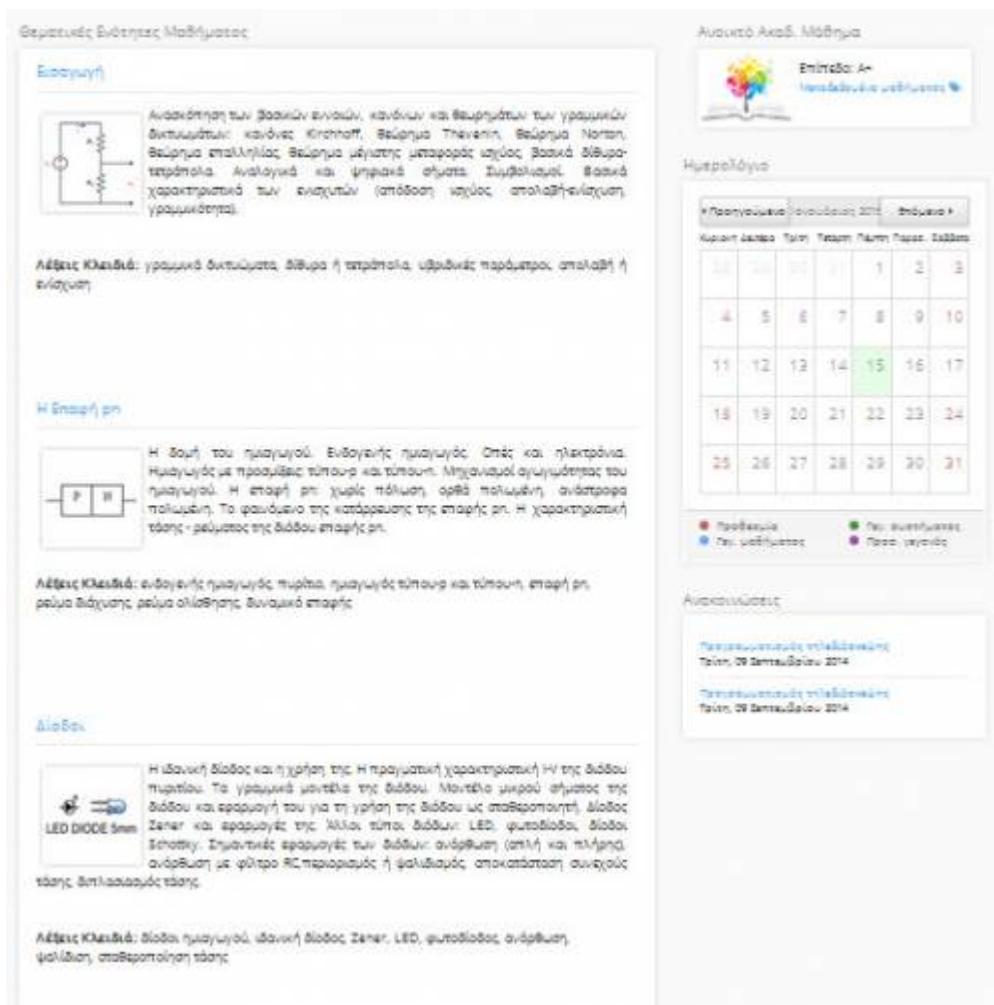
Θεματικές Ενότητες Μαθήματος

Εισαγωγή

Ανασκόπηση των βασικών εννοιών, κανόνων και θεωρημάτων των γραμμικών δικτυωμάτων: κανόνες Kirchhoff, Θεώρημα Thevenin, Θεώρημα Norton, Θεώρημα επαλληλίας, Θεώρημα μέγιστης μεταφοράς ισχύος. Βασικά δίθυρα-τετράπολα. Αναλογικά και ψηφιακά σήματα. Συμβολισμοί. Βασικά χαρακτηριστικά των ενισχυτών (απόδοση ισχύος, απολαβή-ενίσχυση, γραμμικότητα).

Λέξεις Κλειδιά: γραμμικά δικτυώματα, δίθυρα ή τετράπολα, υβριδικές παράμετροι, απολαβή ή ενίσχυση

Η Επαφή pn

P N

Η δομή του ημιαγωγού. Ενδογενής ημιαγωγός. Οπές και ηλεκτρόνια. Ημιαγωγός με προσμίξεις τύπου-p και τύπου-n. Μηχανισμοί αγωγιμότητας του ημιαγωγού. Η επαφή pn: χωρίς πόλωση, ορθά πολωμένη, ανάστροφα πολωμένη. Το φαινόμενο της κατάρρευσης της επαφής pn. Η χαρακτηριστική τάσης - ρεύματος της διόδου επαφής pn.

Λέξεις Κλειδιά: ενδογενής ημιαγωγός, πυρίτιο, ημιαγωγός τύπου-p και τύπου-n, επαφή pn, ρεύμα διάχυσης, ρεύμα ολίσθησης, δυναμικό επαφής

Δίοδοι

LED DIODE 5mm

Η ιδανική δίοδος και η χρήση της. Η πραγματική χαρακτηριστική I-V της διόδου πυριτίου. Τα γραμμικά μοντέλα της διόδου. Μοντέλο μικρού σήματος της διόδου και εφαρμογή του για τη χρήση της διόδου ως σταθεροποιητή. Δίοδος Zener και εφαρμογές της. Άλλοι τύποι διόδων: LED, φωτοδίοδοι, δίοδοι Schottky. Σημαντικές εφαρμογές των διόδων: ανόρθωση (απλή και πλήρης), ανόρθωση με φίλτρο RC, περιορισμός ή ψαλιδισμός, αποκατάσταση συνεχούς τάσης, διπλασιασμός τάσης.

Λέξεις Κλειδιά: δίοδοι ημιαγωγού, ιδανική δίοδος, Zener, LED, φωτοδίοδος, ανόρθωση, ψαλίδιση, σταθεροποίηση τάσης

Ανοικτό Ακαδ. Μάθημα

Επίπεδο: Α+
Μεταδεδομένα μαθήματος

Ημερολόγιο

« Προηγούμενος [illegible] 2014 Επόμενος »

| Κυριακή | Δευτέρα | Τρίτη | Τετάρτη | Πέμπτη | Παρασκευή | Σάββατο |
|---|---|---|---|---|---|---|
| 28 | 29 | 30 | 31 | 1 | 2 | 3 |
| 4 | 5 | 6 | 7 | 8 | 9 | 10 |
| 11 | 12 | 13 | 14 | 15 | 16 | 17 |
| 18 | 19 | 20 | 21 | 22 | 23 | 24 |
| 25 | 26 | 27 | 28 | 29 | 30 | 31 |

Προθεσμία
Γεν. εκδηλώσεις
Γεν. μαθήματος
Προσ. γεγονός

Ανακοινώσεις

Περιορισμοί τηλεδιάσκεψης
Τρίτη, 09 Σεπτεμβρίου 2014

Περιορισμοί τηλεδιάσκεψης
Τρίτη, 09 Σεπτεμβρίου 2014